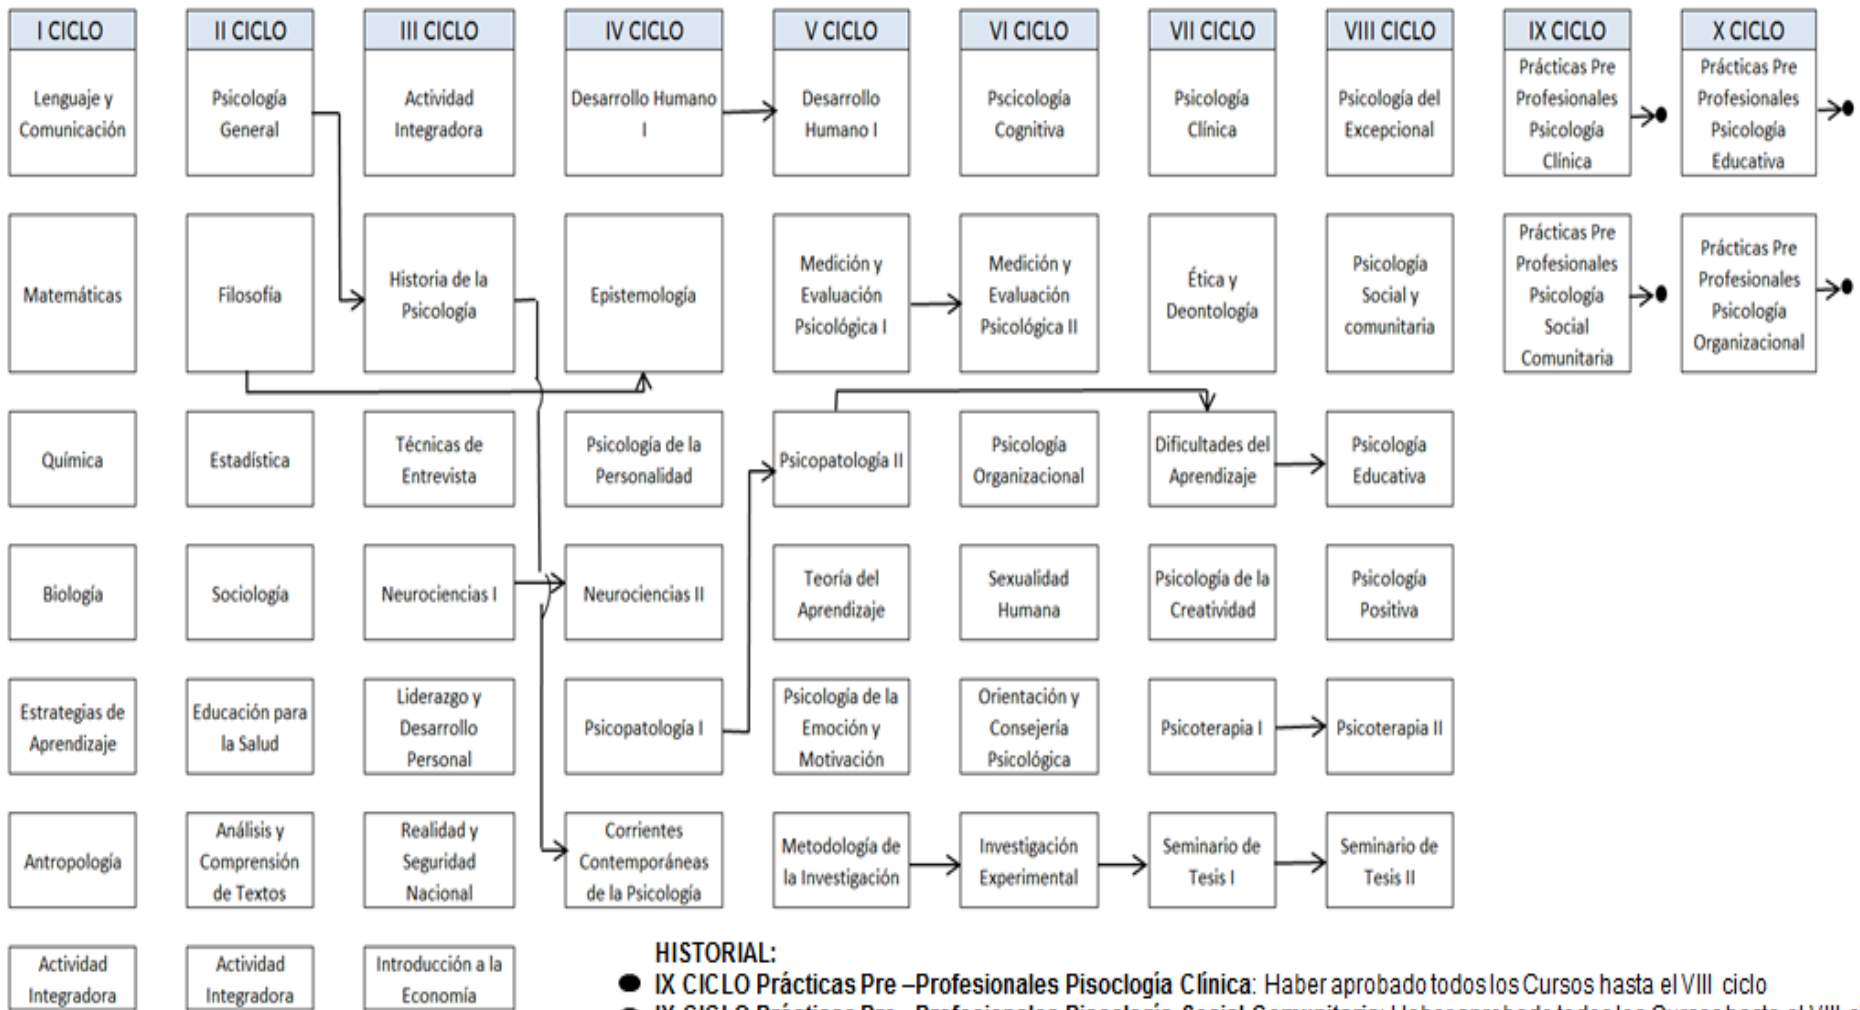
| I CICLO | II CICLO | III CICLO | IV CICLO | V CICLO | VI CICLO | VII CICLO | VIII CICLO | IX CICLO | X CICLO |
|---|---|---|---|---|---|---|---|---|---|
| Lenguaje y Comunicación | Psicología General | Actividad Integradora | Desarrollo Humano I | Desarrollo Humano I | Pscicología Cognitiva | Psicología Clínica | Psicología del Excepcional | Prácticas Pre Profesionales Psicología Clínica | Prácticas Pre Profesionales Psicología Educativa |
| Matemáticas | Filosofía | Historia de la Psicología | Epistemología | Medición y Evaluación Psicológica I | Medición y Evaluación Psicológica II | Ética y Deontología | Psicología Social y comunitaria | Prácticas Pre Profesionales Psicología Social Comunitaria | Prácticas Pre Profesionales Psicología Organizacional |
| Química | Estadística | Técnicas de Entrevista | Psicología de la Personalidad | Psicopatología II | Psicología Organizacional | Dificultades del Aprendizaje | Psicología Educativa | | |
| Biología | Sociología | Neurociencias I | Neurociencias II | Teoría del Aprendizaje | Sexualidad Humana | Psicología de la Creatividad | Psicología Positiva | | |
| Estrategias de Aprendizaje | Educación para la Salud | Liderazgo y Desarrollo Personal | Psicopatología I | Psicología de la Emoción y Motivación | Orientación y Consejería Psicológica | Psicoterapia I | Psicoterapia II | | |
| Antropología | Análisis y Comprensión de Textos | Realidad y Seguridad Nacional | Corrientes Contemporáneas de la Psicología | Metodología de la Investigación | Investigación Experimental | Seminario de Tesis I | Seminario de Tesis II | | |
| Actividad Integradora | Actividad Integradora | Introducción a la Economía | | | | | | | |

HISTORIAL:
● IX CICLO Prácticas Pre –Profesionales Pisoclogía Clínica: Haber aprobado todos los Cursos hasta el VIII ciclo
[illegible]